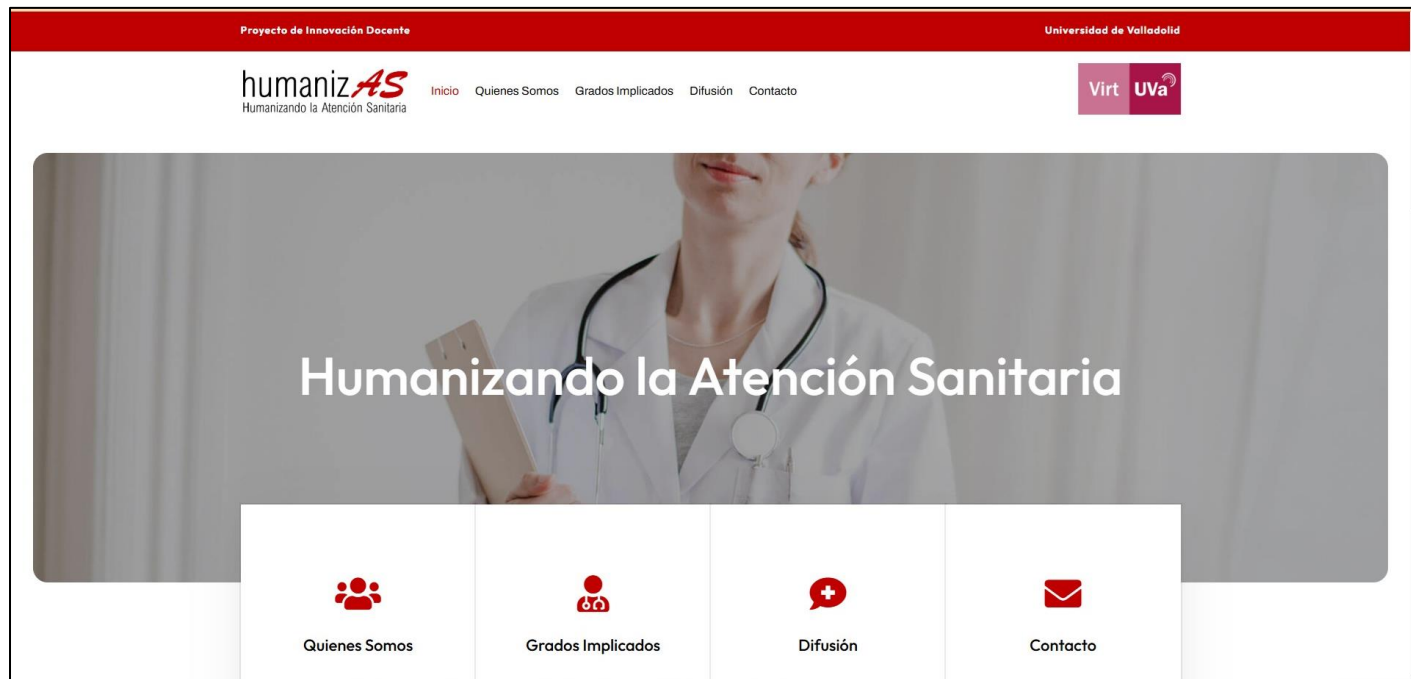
Proyecto de Innovación Docente

Universidad de Valladolid

humanizAS
Humanizando la Atención Sanitaria

Inicio Quienes Somos Grados Implicados Difusión Contacto

Virt UVa

Humanizando la Atención Sanitaria

Quienes Somos

Grados Implicados

Difusión

Contacto